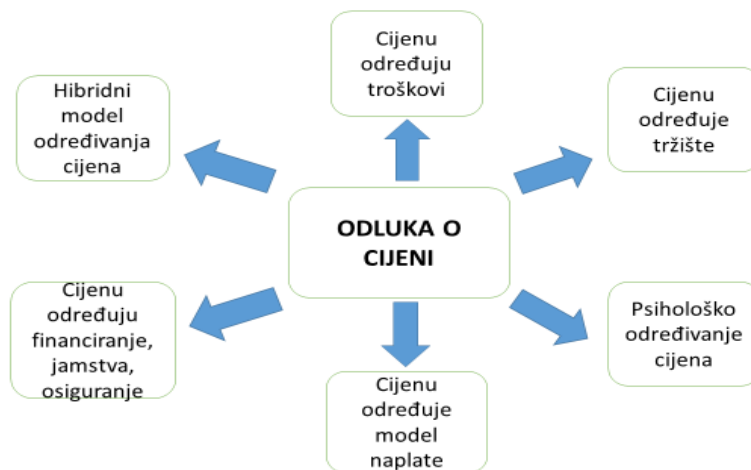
Cijenu određuju troškovi

Hibridni model određivanja cijena

Cijenu određuje tržište

ODLUKA O CIJENI

Cijenu određuju financiranje, jamstva, osiguranje

Psihološko određivanje cijena

Cijenu određuje model naplate